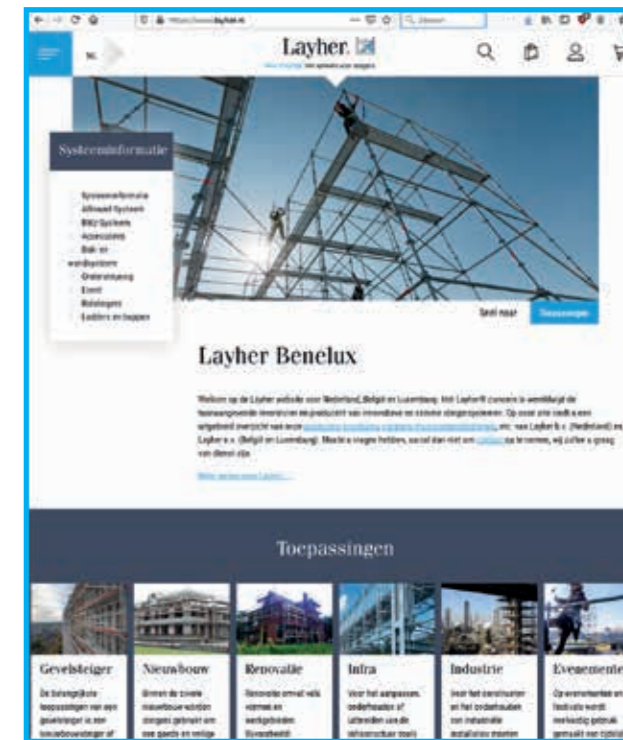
NL

Layher.

Meer möglich. Het systeem voor steigers.

Systeeminformatie

Systeeminformatie
Allround Systeem
Blitz Systeem
Accessoires
Bak- en wandsystemen
Ondersteuning
Event
Beloopgen
Ladders en trappen

Snel naar

Toepassingen

Layher Benelux

Welkom op de Layher website voor Nederland, België en Luxemburg. Met Layher® zijn wij wereldwijd de toonaangevende ontwikkelaar en producent van innovatieve en complete steigersystemen. Op onze site vindt u een uitgebreid overzicht van onze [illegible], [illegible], etc. van Layher b.v. (Nederland) en Layher n.v. (België en Luxemburg). Mocht u vragen hebben, aarzel dan niet om contact op te nemen, wij helpen u graag van dienst zijn.

Meer over Layher...

Toepassingen

Gevelsteiger
De belangrijkste toepassingen van een gevelsteiger is een nieuwbouwsteiger of

Nieuwbouw
Binnen de civiele nieuwbouw worden steigers gebruikt om snel gaande en veilige

Renovatie
Renovatie omvat vele vormen en werkgebieden. Steigerbouw

Infra
Voor het aanpassen, onderhouden of uitbreiden van de infrastructuur (zoals

Industrie
Voor het construeren en het onderhouden van industriële installaties moeten

Evenementen
Op evenementen en festivals wordt veelvuldig gebruik gemaakt van tijdelijke